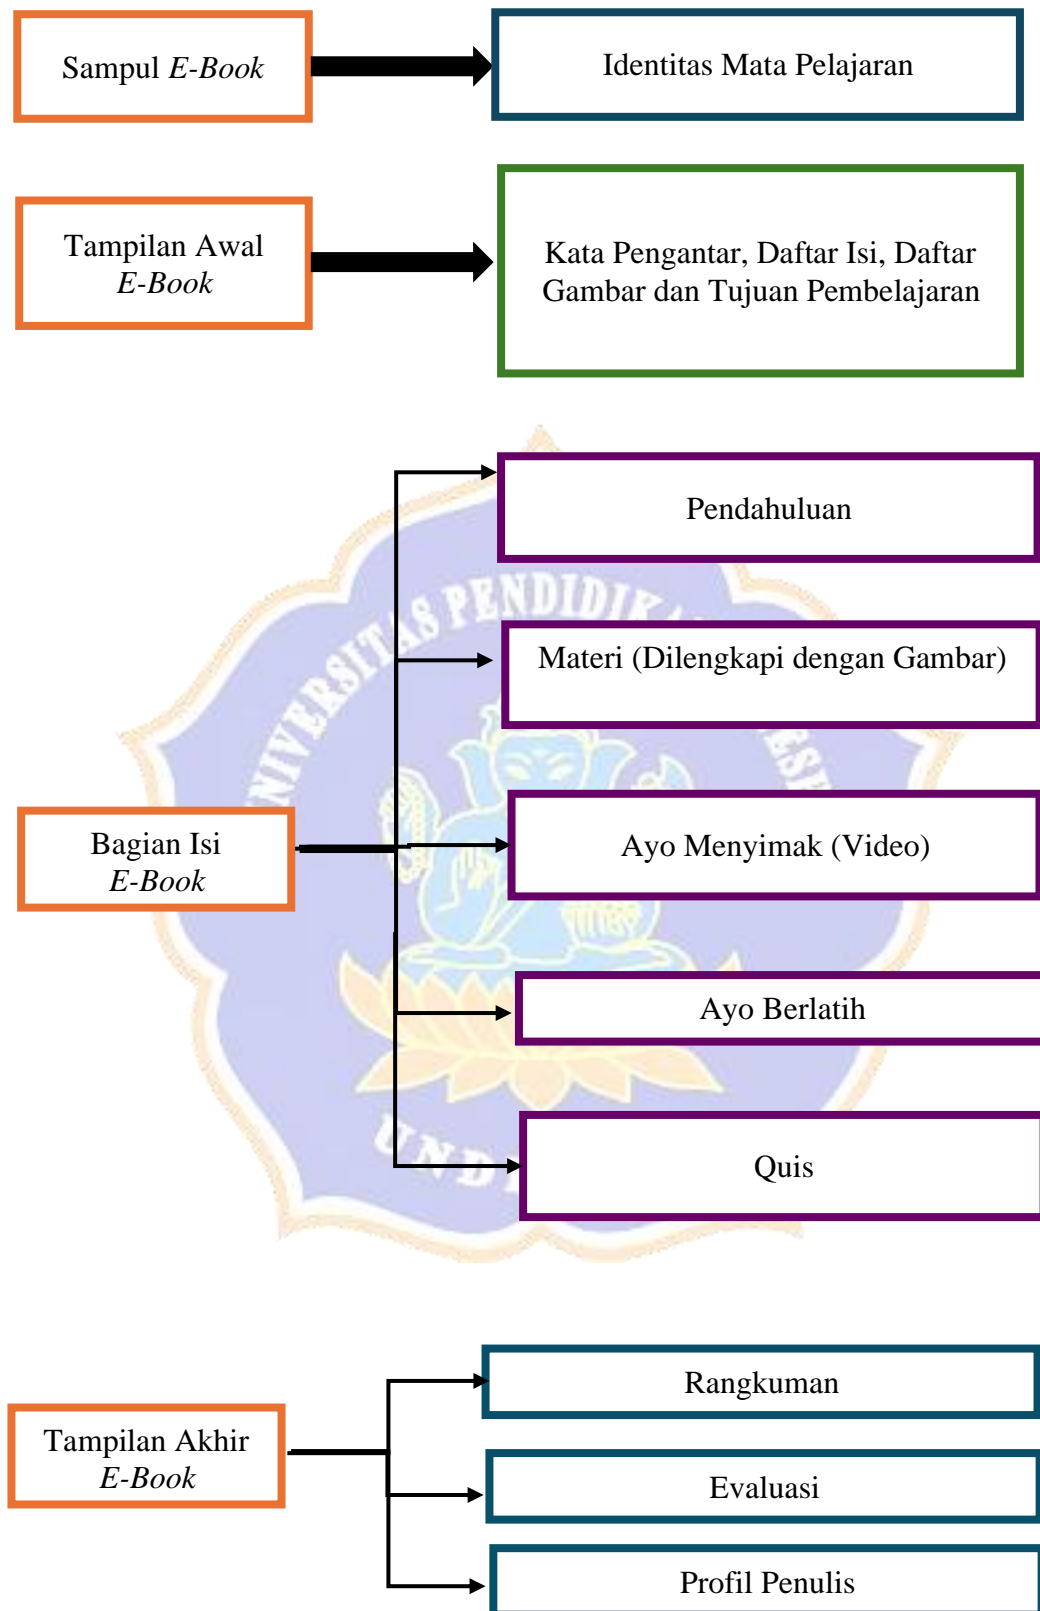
Sampul *E-Book*

Identitas Mata Pelajaran

Tampilan Awal *E-Book*

Kata Pengantar, Daftar Isi, Daftar Gambar dan Tujuan Pembelajaran

Bagian Isi *E-Book*

Pendahuluan

Materi (Dilengkapi dengan Gambar)

Ayo Menyimak (Video)

Ayo Berlatih

Quis

Tampilan Akhir *E-Book*

Rangkuman

Evaluasi

Profil Penulis